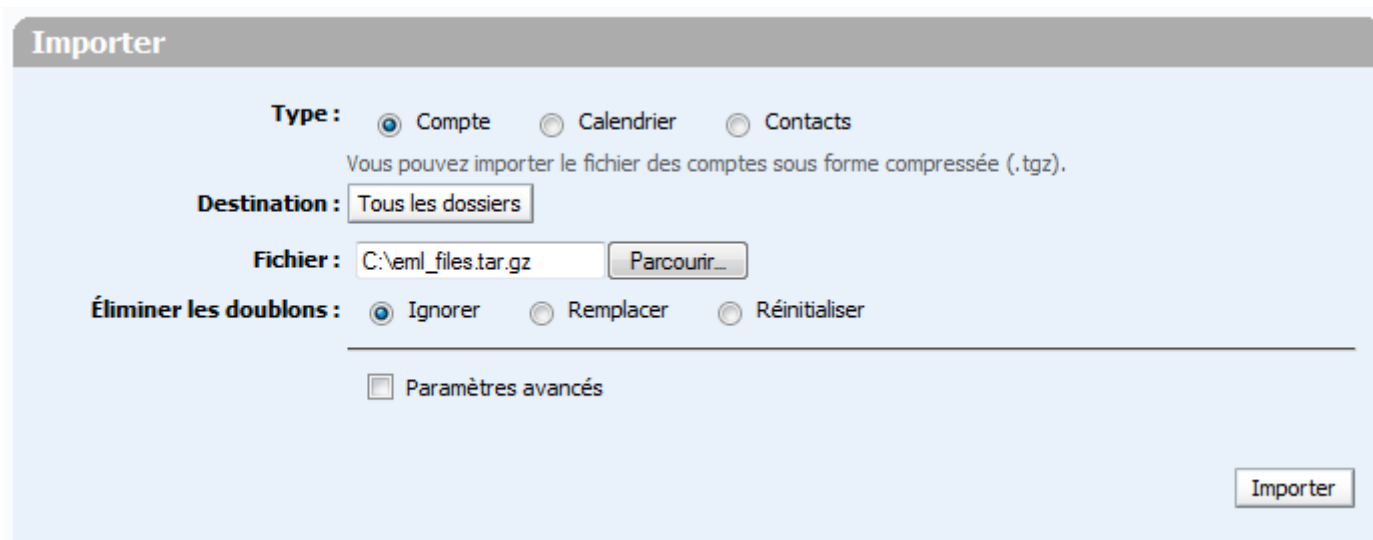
Importer

Type : Compte Calendrier Contacts

Vous pouvez importer le fichier des comptes sous forme compressée (.tgz).

Destination : Tous les dossiers

Fichier : C:\eml_files.tar.gz Parcourir...

Éliminer les doublons : Ignorer Remplacer Réinitialiser

Paramètres avancés

Importer